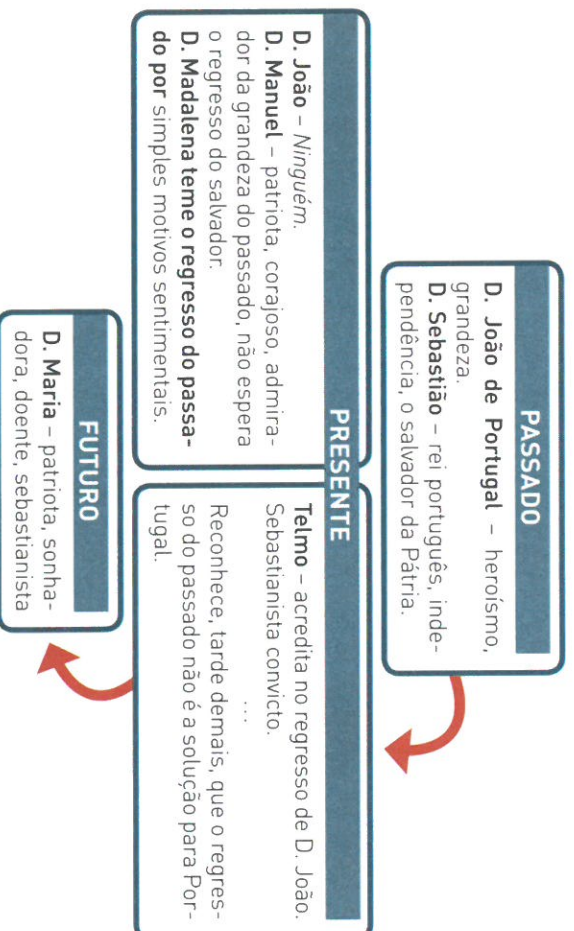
PASSADO

**D. João de Portugal** – heroísmo, grandeza.
**D. Sebastião** – rei português, independência, o salvador da Pátria.

PRESENTE

**Telmo** – acredita no regresso de D. João. Sebastianista convicto.

...

Reconhece, tarde demais, que o regresso do passado não é a solução para Portugal.

**D. João** – *Ninguém*.
**D. Manuel** – patriota, corajoso, admirador da grandeza do passado, não espera o regresso do salvador.
**D. Madalena teme o regresso do passado por** simples motivos sentimentais.

FUTURO

**D. Maria** – patriota, sonhadora, doente, sebastianista